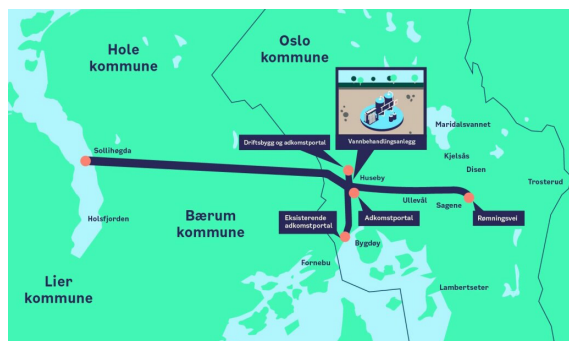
Hole kommune

Oslo kommune

Maridalsvannet

Kjelsås

Disen

Trosterud

Sollihøgda

Driftsbygg og adkomstportal

Vannbehandlingsanlegg

Huseby

Ullevål

Sagene

Rømningsvei

Adkomstportal

Eksisterende adkomstportal

Bygdøy

Holsfjorden

Bærum kommune

Fornebu

Lambertseter

Lier kommune